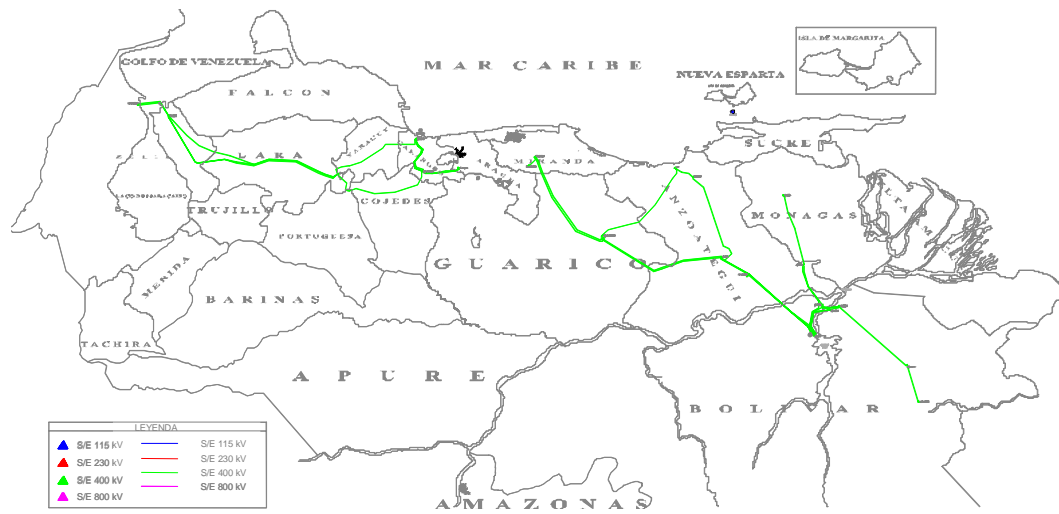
MAR CARIBE
ISLA DE MARGARITA
NUEVA ESPARTA
GOLFO DE VENEZUELA
FALCON
LARA
YARACUY
ARAGUA
MIRANDA
SUCRE
MONAGAS
DELTA AMACURO
ZULIA
TRUJILLO
COJEDES
PORTUGUESA
ANZOATEGUI
GUARICO
MERIDA
BARINAS
TACHIRA
APURE
BOLIVAR
AMAZONAS

LEYENDA
S/E 115 kV
S/E 230 kV
S/E 400 kV
S/E 800 kV
S/E 115 kV
S/E 230 kV
S/E 400 kV
S/E 800 kV